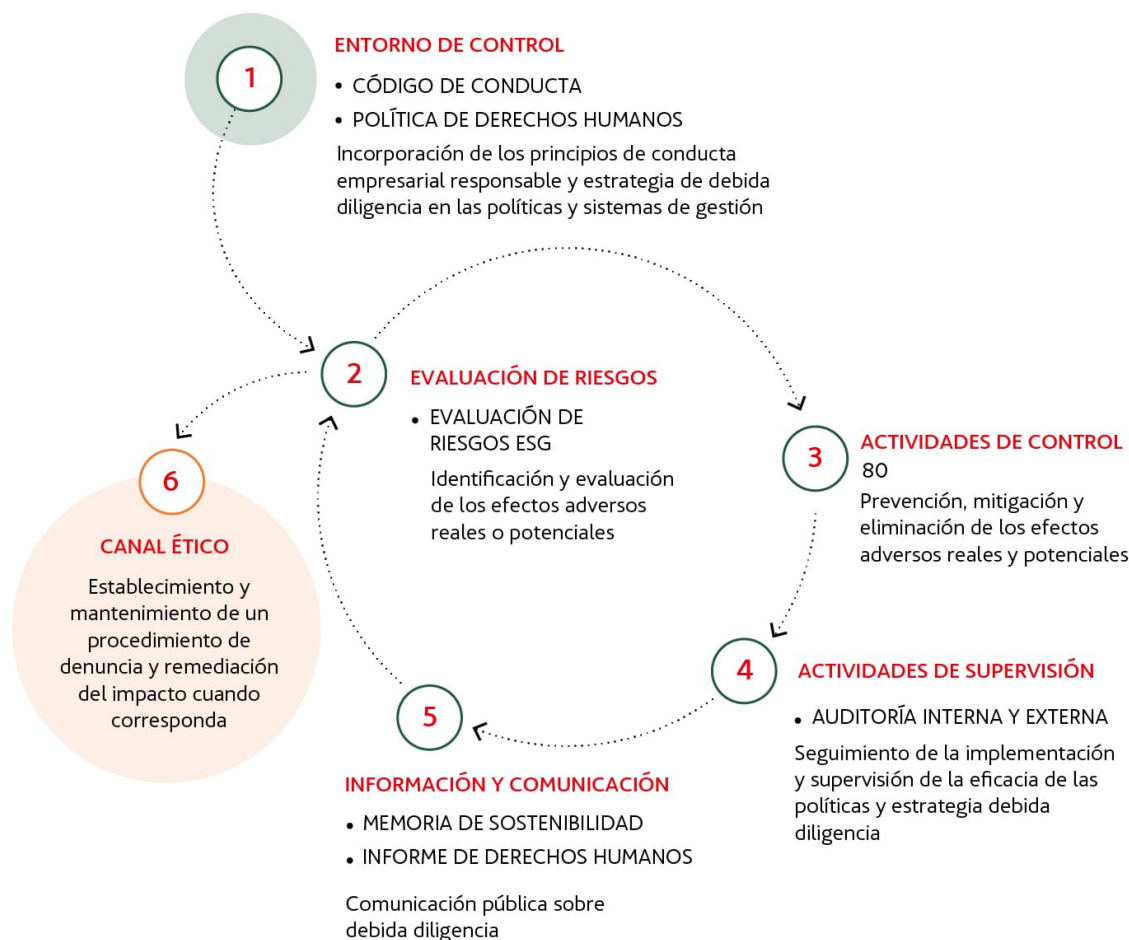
1

ENTORNO DE CONTROL

• CÓDIGO DE CONDUCTA
• POLÍTICA DE DERECHOS HUMANOS

Incorporación de los principios de conducta empresarial responsable y estrategia de debida diligencia en las políticas y sistemas de gestión

2

EVALUACIÓN DE RIESGOS

• EVALUACIÓN DE RIESGOS ESG

Identificación y evaluación de los efectos adversos reales o potenciales

3

ACTIVIDADES DE CONTROL

80

Prevención, mitigación y eliminación de los efectos adversos reales y potenciales

4

ACTIVIDADES DE SUPERVISIÓN

• AUDITORÍA INTERNA Y EXTERNA

Seguimiento de la implementación y supervisión de la eficacia de las políticas y estrategia debida diligencia

5

INFORMACIÓN Y COMUNICACIÓN

• MEMORIA DE SOSTENIBILIDAD
• INFORME DE DERECHOS HUMANOS

Comunicación pública sobre debida diligencia

6

CANAL ÉTICO

Establecimiento y mantenimiento de un procedimiento de denuncia y remediación del impacto cuando corresponda